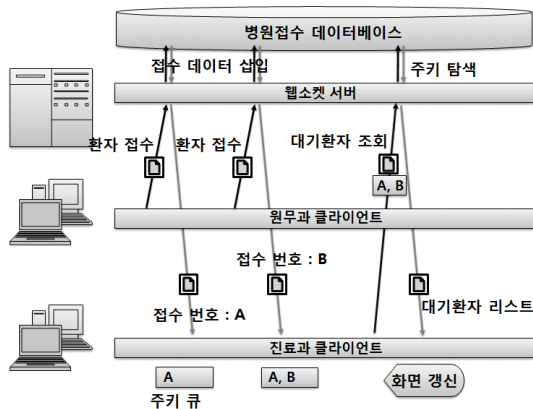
병원접수 데이터베이스

접수 데이터 삽입

주기 탐색

웹소켓 서버

환자 접수

환자 접수

대기환자 조회

A, B

원무과 클라이언트

접수 번호 : B

접수 번호 : A

대기환자 리스트

진료과 클라이언트

A

A, B

화면 갱신

주기 큐